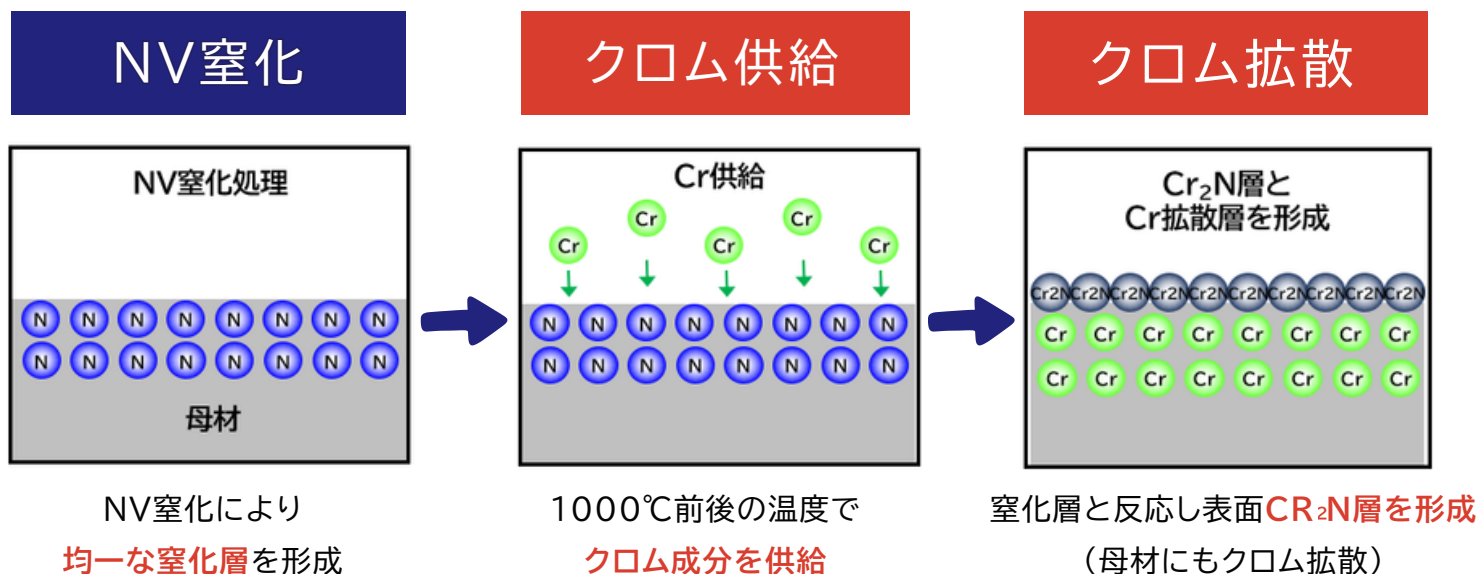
NV窒化

クロム供給

クロム拡散

NV窒化処理

N N N N N N N N
N N N N N N N N

母材

Cr供給

Cr Cr Cr Cr Cr

N N N N N N N N
N N N N N N N N

$Cr_2N$層と
Cr拡散層を形成

Cr2N Cr2N Cr2N Cr2N Cr2N Cr2N Cr2N Cr2N Cr2N Cr2N
Cr Cr Cr Cr Cr Cr Cr Cr
Cr Cr Cr Cr Cr Cr Cr Cr

NV窒化により
均一な窒化層を形成

1000℃前後の温度で
クロム成分を供給

窒化層と反応し表面$CR_2N$層を形成
（母材にもクロム拡散）